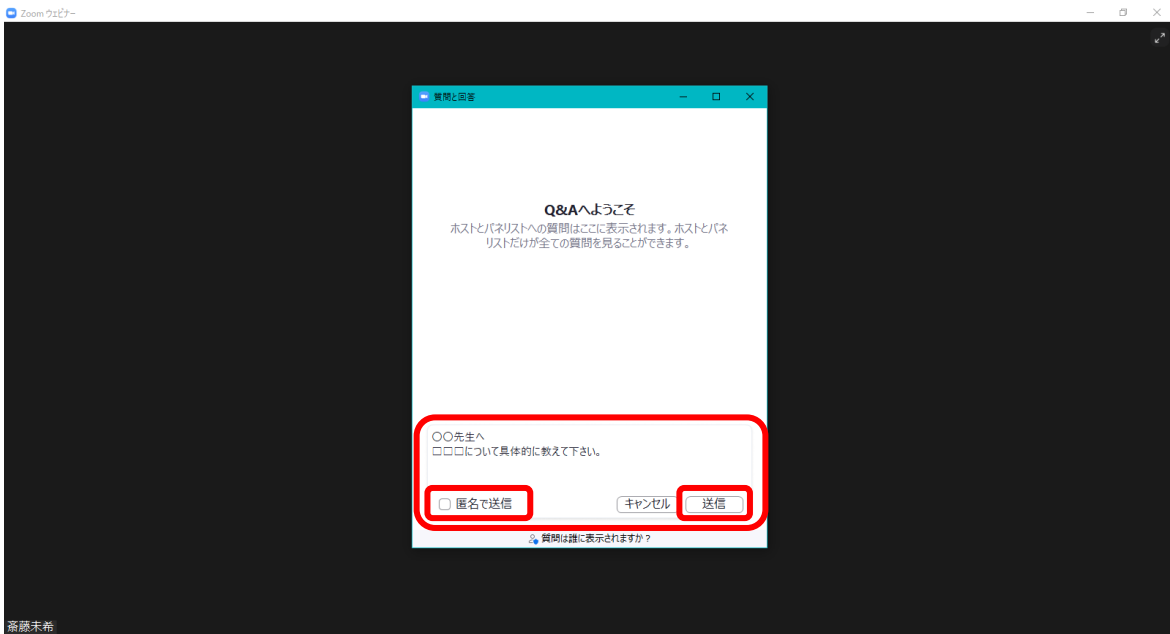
Zoom ウェビナー

質問と回答

Q&Aへようこそ

ホストとパネリストへの質問はここに表示されます。ホストとパネリストだけが全ての質問を見ることができます。

○○先生へ
□□□について具体的に教えて下さい。

匿名で送信

キャンセル

送信

質問は誰に表示されますか？

斎藤未希